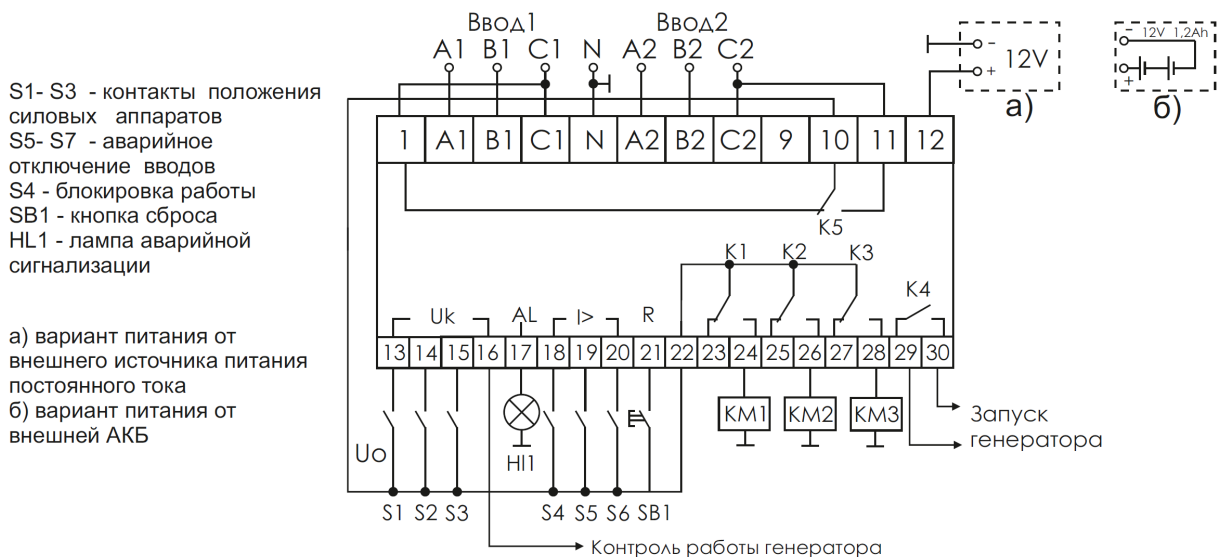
S1- S3 - контакты положения силовых аппаратов
S5- S7 - аварийное отключение вводов
S4 - блокировка работы
SB1 - кнопка сброса
HL1 - лампа аварийной сигнализации

а) вариант питания от внешнего источника питания постоянного тока
б) вариант питания от внешней АКБ

Ввод1
Ввод2
A1 B1 C1 N A2 B2 C2

- 12V +
а)

- 12V 1,2Ah +
б)

| 1 | A1 | B1 | C1 | N | A2 | B2 | C2 | 9 | 10 | 11 | 12 |
|---|---|---|---|---|---|---|---|---|---|---|---|

K5

K1 K2 K3 K4

Uk AL I> R

| 13 | 14 | 15 | 16 | 17 | 18 | 19 | 20 | 21 | 22 | 23 | 24 | 25 | 26 | 27 | 28 | 29 | 30 |
|---|---|---|---|---|---|---|---|---|---|---|---|---|---|---|---|---|---|

KM1 KM2 KM3

Uo
Hl1

Запуск генератора

S1 S2 S3 S4 S5 S6 SB1

Контроль работы генератора